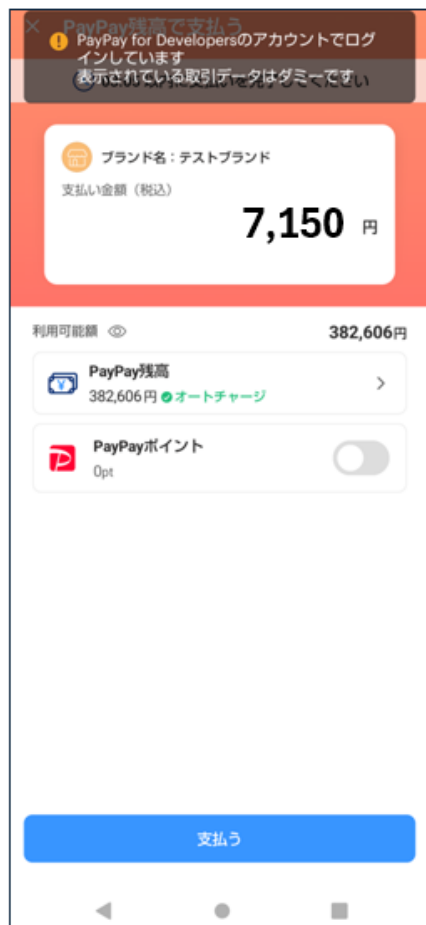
× PayPay残高で支払う

PayPay for Developersのアカウントでログインしています
表示されている取引データはダミーです

ブランド名：テストブランド

支払い金額（税込）

7,150 円

利用可能額

382,606円

PayPay残高

382,606円 オートチャージ

PayPayポイント

0pt

支払う